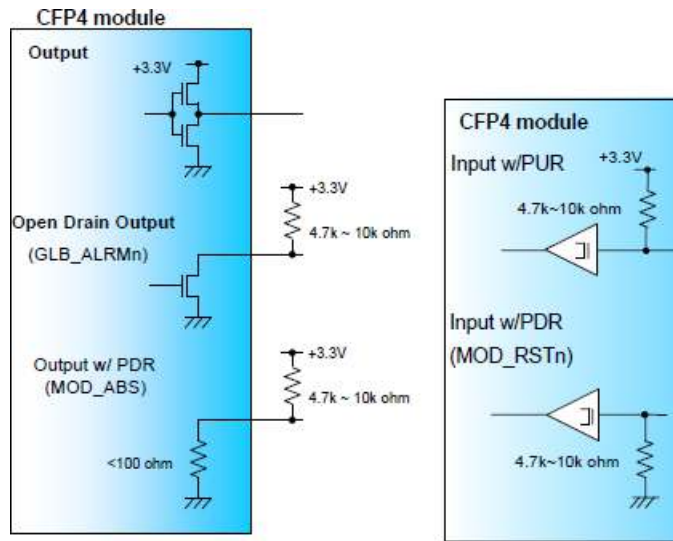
CFP4 module

Output

+3.3V

+3.3V

4.7k ~ 10k ohm

Open Drain Output

(GLB_ALRMn)

Output w/ PDR

(MOD_ABS)

+3.3V

4.7k ~ 10k ohm

<100 ohm

CFP4 module

Input w/PUR

+3.3V

4.7k~10k ohm

Input w/PDR

(MOD_RSTn)

4.7k~10k ohm